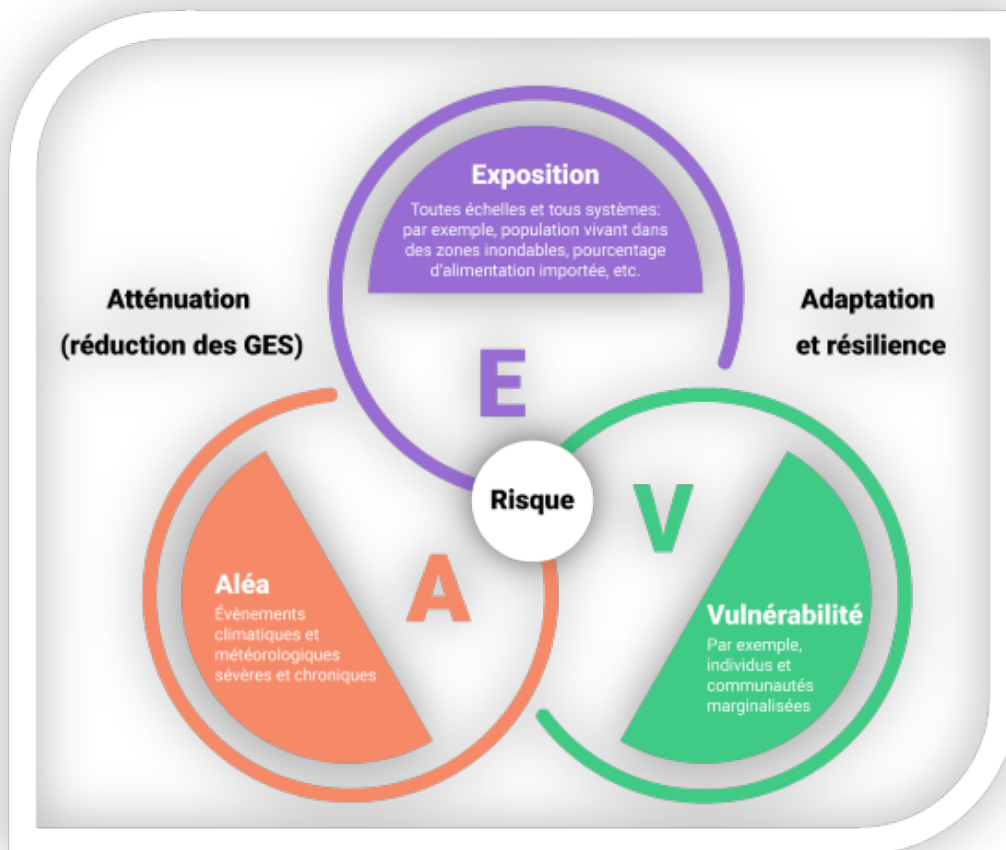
Exposition

Toutes échelles et tous systèmes: par exemple, population vivant dans des zones inondables, pourcentage d'alimentation importée, etc.

Atténuation (réduction des GES)

Adaptation et résilience

E

Risque

V

A

Aléa

Évènements climatiques et météorologiques sévères et chroniques

Vulnérabilité

Par exemple, individus et communautés marginalisées